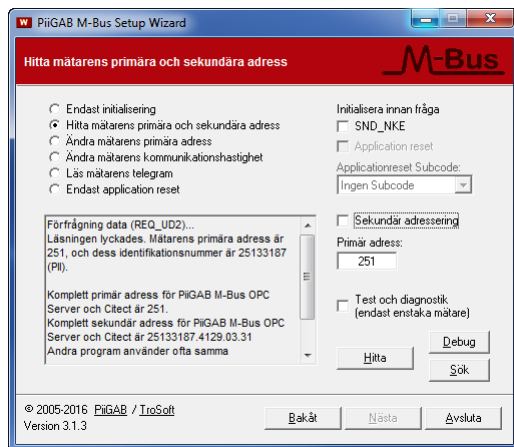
PiiGAB M-Bus Setup Wizard

Hitta mätarens primära och sekundära adress

M-Bus

Endast initialisering
Hitta mätarens primära och sekundära adress
Ändra mätarens primära adress
Ändra mätarens kommunikationshastighet
Läs mätarens telegram
Endast application reset

Initialisera innan fråga
SND_NKE
Application reset
Applicationreset Subcode:
Ingen Subcode

Förfrågning data (REQ_UD2)...
Läsningen lyckades. Mätarens primära adress är 251, och dess identifikationsnummer är 25133187 (PII).

Komplett primär adress för PiiGAB M-Bus OPC Server och Citect är 251.
Komplett sekundär adress för PiiGAB M-Bus OPC Server och Citect är 25133187.4129.03.31
Andra program använder ofta samma

Sekundär adressering
Primär adress:
251

Test och diagnostik (endast enstaka mätare)

Hitta
Debug
Sök

© 2005-2016 PiiGAB / TroSoft
Version 3.1.3

Bakåt
Nästa
Avsluta